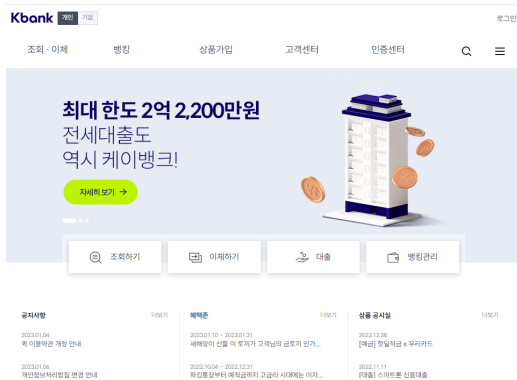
Kbank 개인 기업

로그인

조회 · 이체 뱅킹 상품가입 고객센터 인증센터

최대 한도 2억 2,200만원
전세대출도
역시 케이뱅크!

자세히 보기 →

조회하기

이체하기

대출

뱅킹관리

공지사항 더보기

2023.01.04
퀵 이용약관 개정 안내

2023.01.06
개인정보처리방침 변경 안내

혜택존 더보기

2023.01.10 ~ 2023.01.31
새해맞이 선물 이 토끼가 고객님의 금토끼 인가...

2022.10.04 ~ 2022.12.31
파킹통장부터 예적금까지 고금리 시대에는 이자...

상품 공시실 더보기

2022.12.28
[예금] 핫딜적금 x 우리카드

2022.11.11
[대출] 스마트론 신용대출